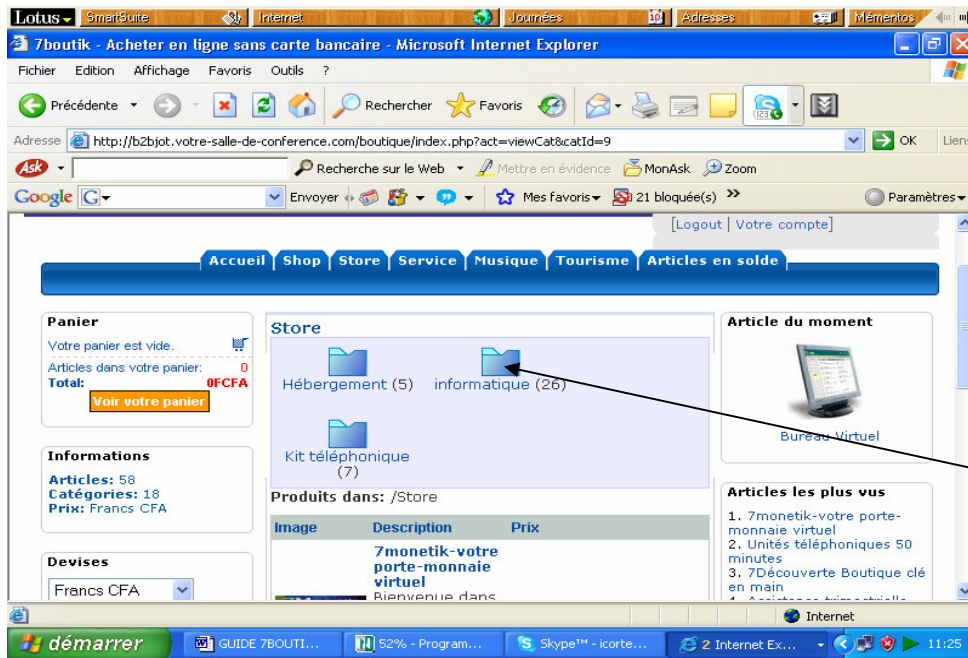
Lotus SmartSuite Internet Journées Adresses Mémentos

7boutik - Acheter en ligne sans carte bancaire - Microsoft Internet Explorer

Fichier Edition Affichage Favoris Outils ?

Précédente Rechercher Favoris

Adresse http://b2bjot.votre-salle-de-conference.com/boutique/index.php?act=viewCat&catId=9 OK Liens

Ask Recherche sur le Web Mettre en évidence MonAsk Zoom

Google G Envoyer Mes favoris 21 bloquée(s) » Paramètres

[Logout | Votre compte]

Accueil Shop Store Service Musique Tourisme Articles en solde

Panier

Votre panier est vide.

Articles dans votre panier: 0

Total: 0FCFA

Voir votre panier

Informations

Articles: 58

Catégories: 18

Prix: Francs CFA

Devises

Francs CFA

Store

Hébergement (5) informatique (26)

Kit téléphonique (7)

Produits dans: /Store

| Image | Description | Prix |
|---|---|---|
| | 7monetik-votre porte-monnaie virtuel Bienvenue dans | |

Article du moment

Bureau Virtuel

Articles les plus vus

1. 7monetik-votre porte-monnaie virtuel
2. Unités téléphoniques 50 minutes
3. 7Découverte Boutique clé en main
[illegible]

Internet

démarrer GUIDE 7BOUTI... 52% - Program... Skype™ - icorte... 2 Internet Ex... 11:25